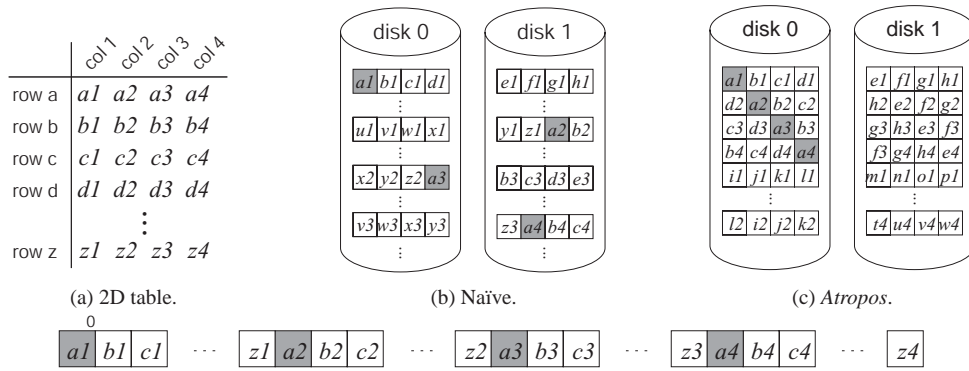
| | col 1 | col 2 | col 3 | col 4 |
|---|---|---|---|---|
| row a | a1 | a2 | a3 | a4 |
| row b | b1 | b2 | b3 | b4 |
| row c | c1 | c2 | c3 | c4 |
| row d | d1 | d2 | d3 | d4 |
| | | ⋮ | | |
| row z | z1 | z2 | z3 | z4 |

(a) 2D table.

disk 0

a1 b1 c1 d1
⋮
u1 v1 w1 x1
⋮
x2 y2 z2 a3
⋮
v3 w3 x3 y3
⋮

disk 1

e1 f1 g1 h1
⋮
y1 z1 a2 b2
⋮
b3 c3 d3 e3
⋮
z3 a4 b4 c4
⋮

(b) Naïve.

disk 0

a1 b1 c1 d1
d2 a2 b2 c2
c3 d3 a3 b3
b4 c4 d4 a4
i1 j1 k1 l1
⋮
l2 i2 j2 k2

disk 1

e1 f1 g1 h1
h2 e2 f2 g2
g3 h3 e3 f3
f3 g4 h4 e4
m1 n1 o1 p1
⋮
t4 u4 v4 w4

(c) *Atropos*.

0
a1 b1 c1 ··· z1 a2 b2 c2 ··· z2 a3 b3 c3 ··· z3 a4 b4 c4 ··· z4